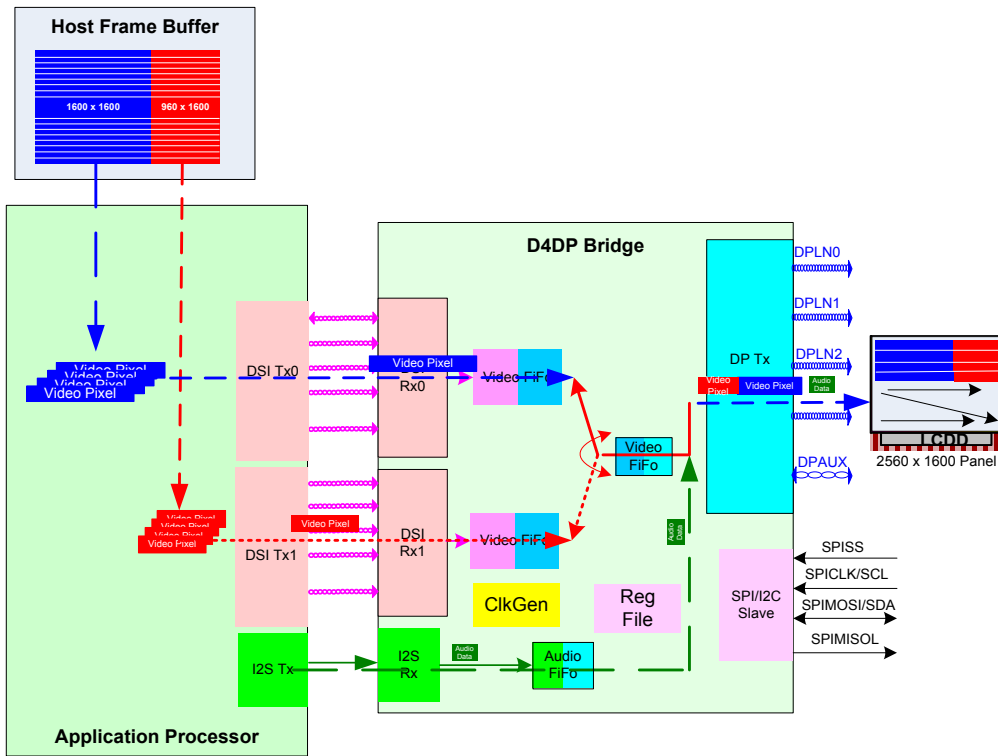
Host Frame Buffer

1600 x 1600

960 x 1600

D4DP Bridge

DPLN0

DPLN1

DPLN2

DP Tx

Video Pixel

Video Pixel
Video Pixel
Video Pixel
Video Pixel

DSI Tx0

DSI Rx0

Video FiFo

Video Pixel

Video Pixel

Audio Data

LCD

2560 x 1600 Panel

Video FiFo

DPAUX

Video Pixel
Video Pixel
Video Pixel
Video Pixel

Video Pixel

DSI Tx1

DSI Rx1

Video FiFo

Audio Data

SPISS

SPICLK/SCL

ClkGen

Reg File

SPI/I2C Slave

SPIMOSI/SDA

SPIMISOL

I2S Tx

I2S Rx

Audio Data

Audio FiFo

Application Processor